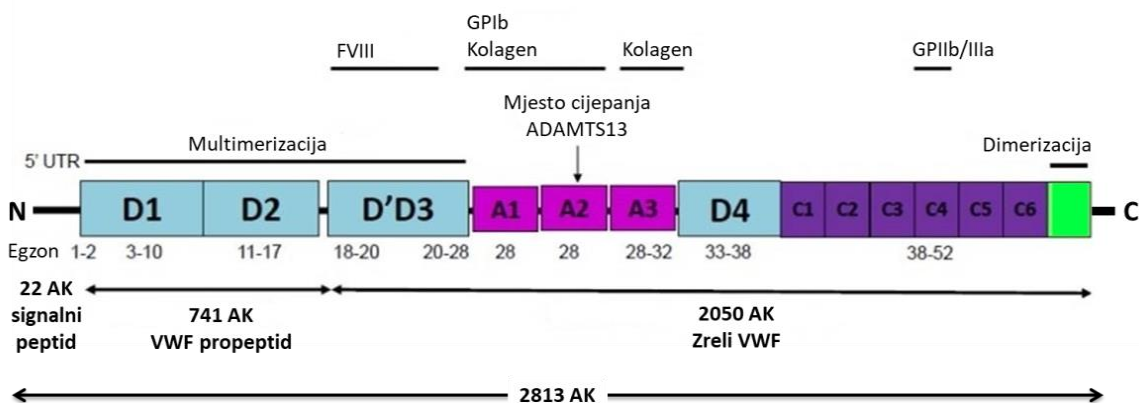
GPIb
FVIII Kolagen Kolagen GPIIb/IIIa

Mjesto cijepanja
ADAMTS13

5' UTR Multimerizacija Dimerizacija

N D1 D2 D'D3 A1 A2 A3 D4 C1 C2 C3 C4 C5 C6 C

Egzon 1-2 3-10 11-17 18-20 20-28 28 28 28-32 33-38 38-52

22 AK
signalni
peptid

741 AK
VWF propeptid

2050 AK
Zreli VWF

2813 AK